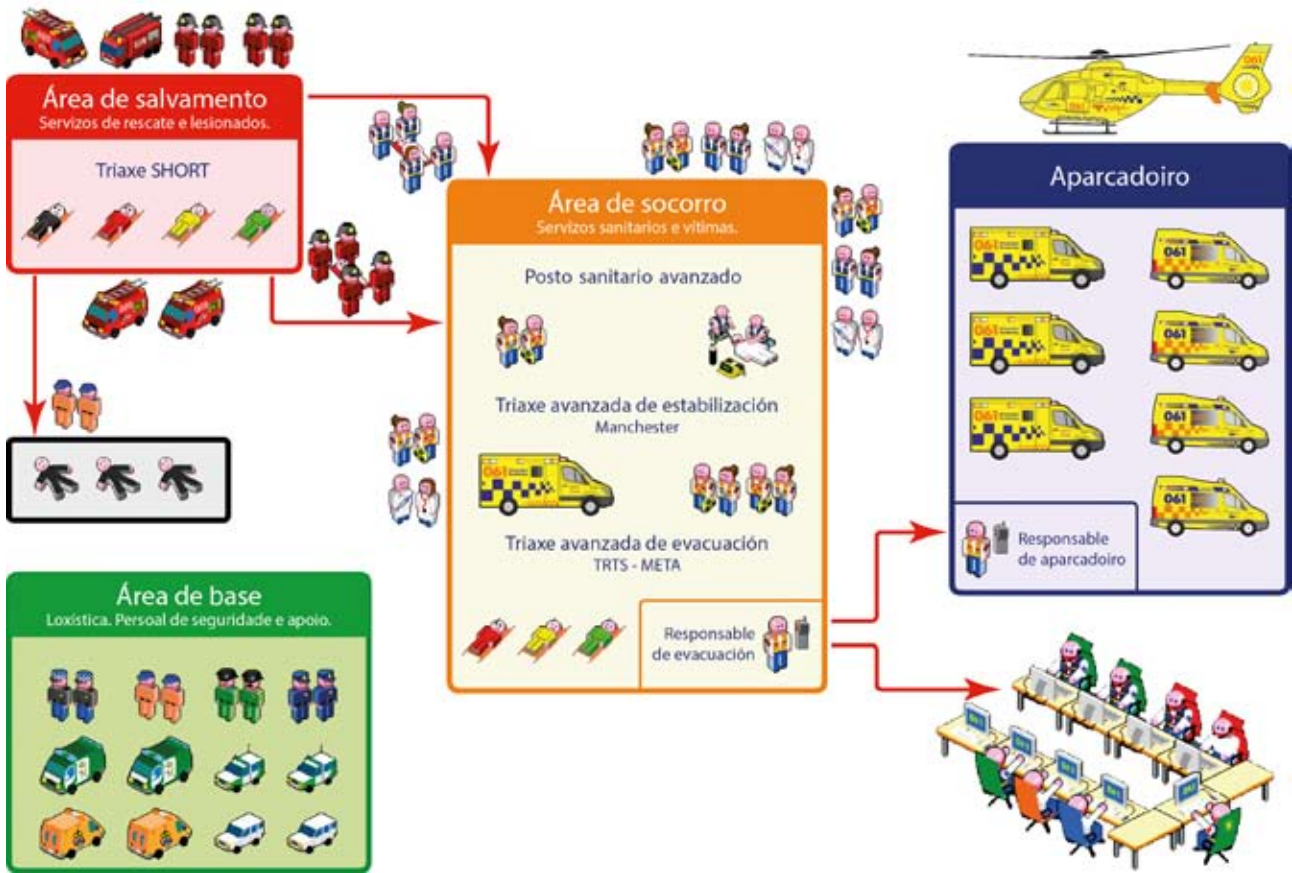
Área de salvamento
Servizos de rescate e lesionados.

Triaxe SHORT

Área de socorro
Servizos sanitarios e vítimas.

Posto sanitario avanzado

Triaxe avanzada de estabilización
Manchester

Triaxe avanzada de evacuación
TRTS - META

Responsable de evacuación

Aparcadoiro

061

Responsable de aparcadoiro

Área de base
Loxística. Persoal de seguridade e apoio.